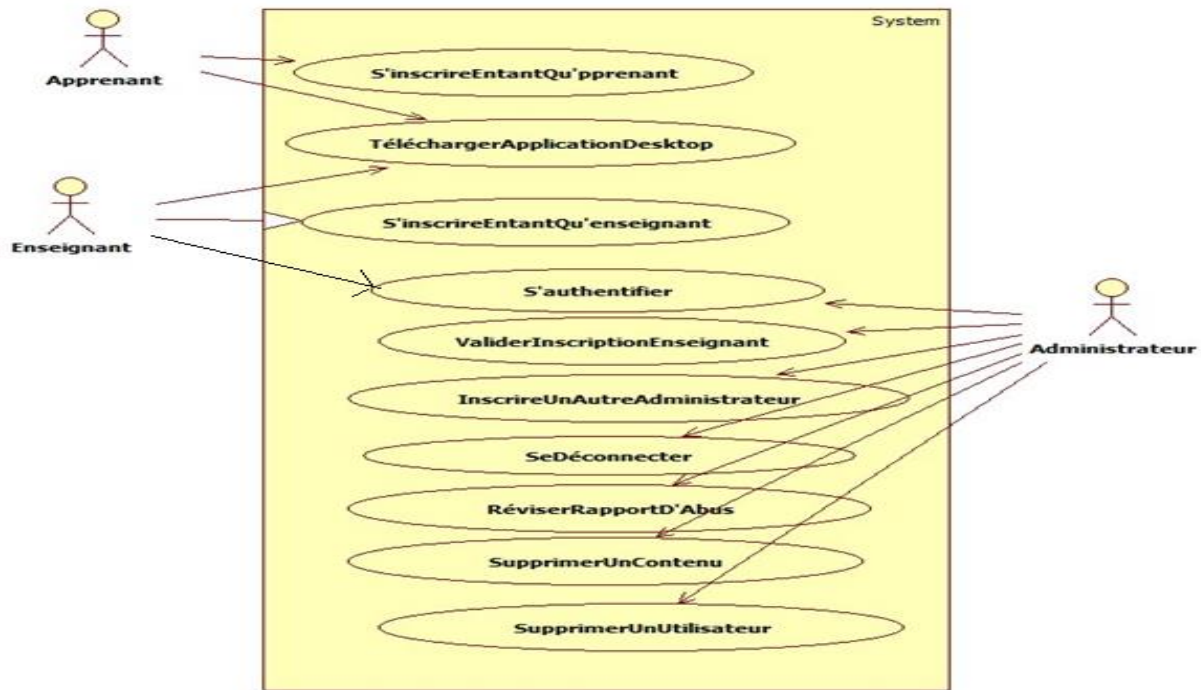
System

Apprenant

S'inscrireEntantQu'pprenant

TéléchargerApplicationDesktop

Enseignant

S'inscrireEntantQu'enseignant

S'authentifier

ValiderInscriptionEnseignant

Administrateur

InscrireUnAutreAdministrateur

SeDéconnecter

RéviserRapportD'Abus

SupprimerUnContenu

SupprimerUnUtilisateur